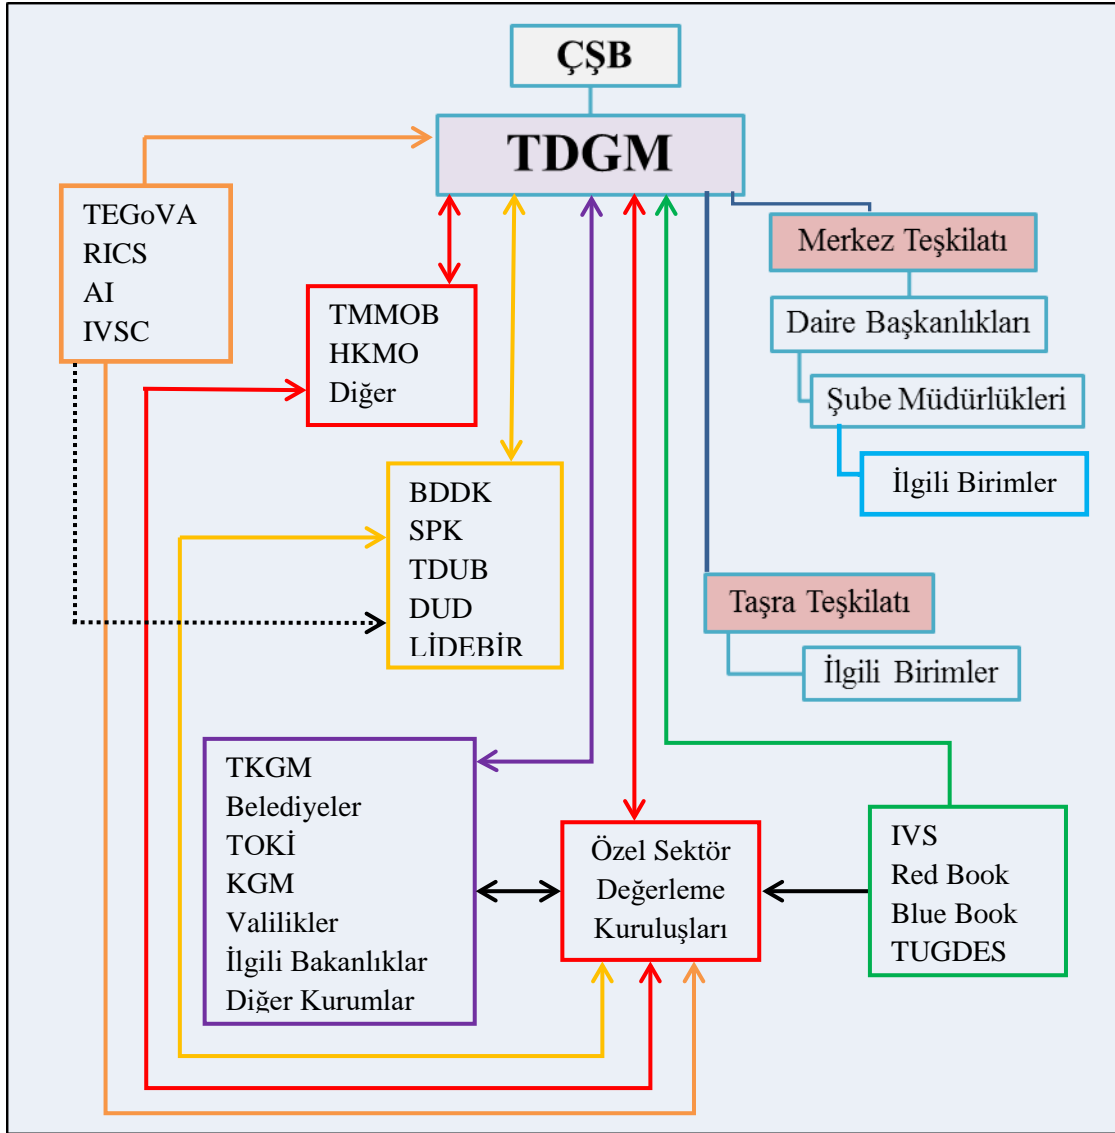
ÇŞB

TDGM

TEGoVA
RICS
AI
IVSC

TMMOB
HKMO
Diğer

Merkez Teşkilatı

Daire Başkanlıkları

Şube Müdürlükleri

İlgili Birimler

BDDK
SPK
TDUB
DUD
LİDEBİR

Taşra Teşkilatı

İlgili Birimler

TKGM
Belediyeler
TOKİ
KGM
Valilikler
İlgili Bakanlıklar
Diğer Kurumlar

Özel Sektör Değerleme Kuruluşları

IVS
Red Book
Blue Book
TUGDES